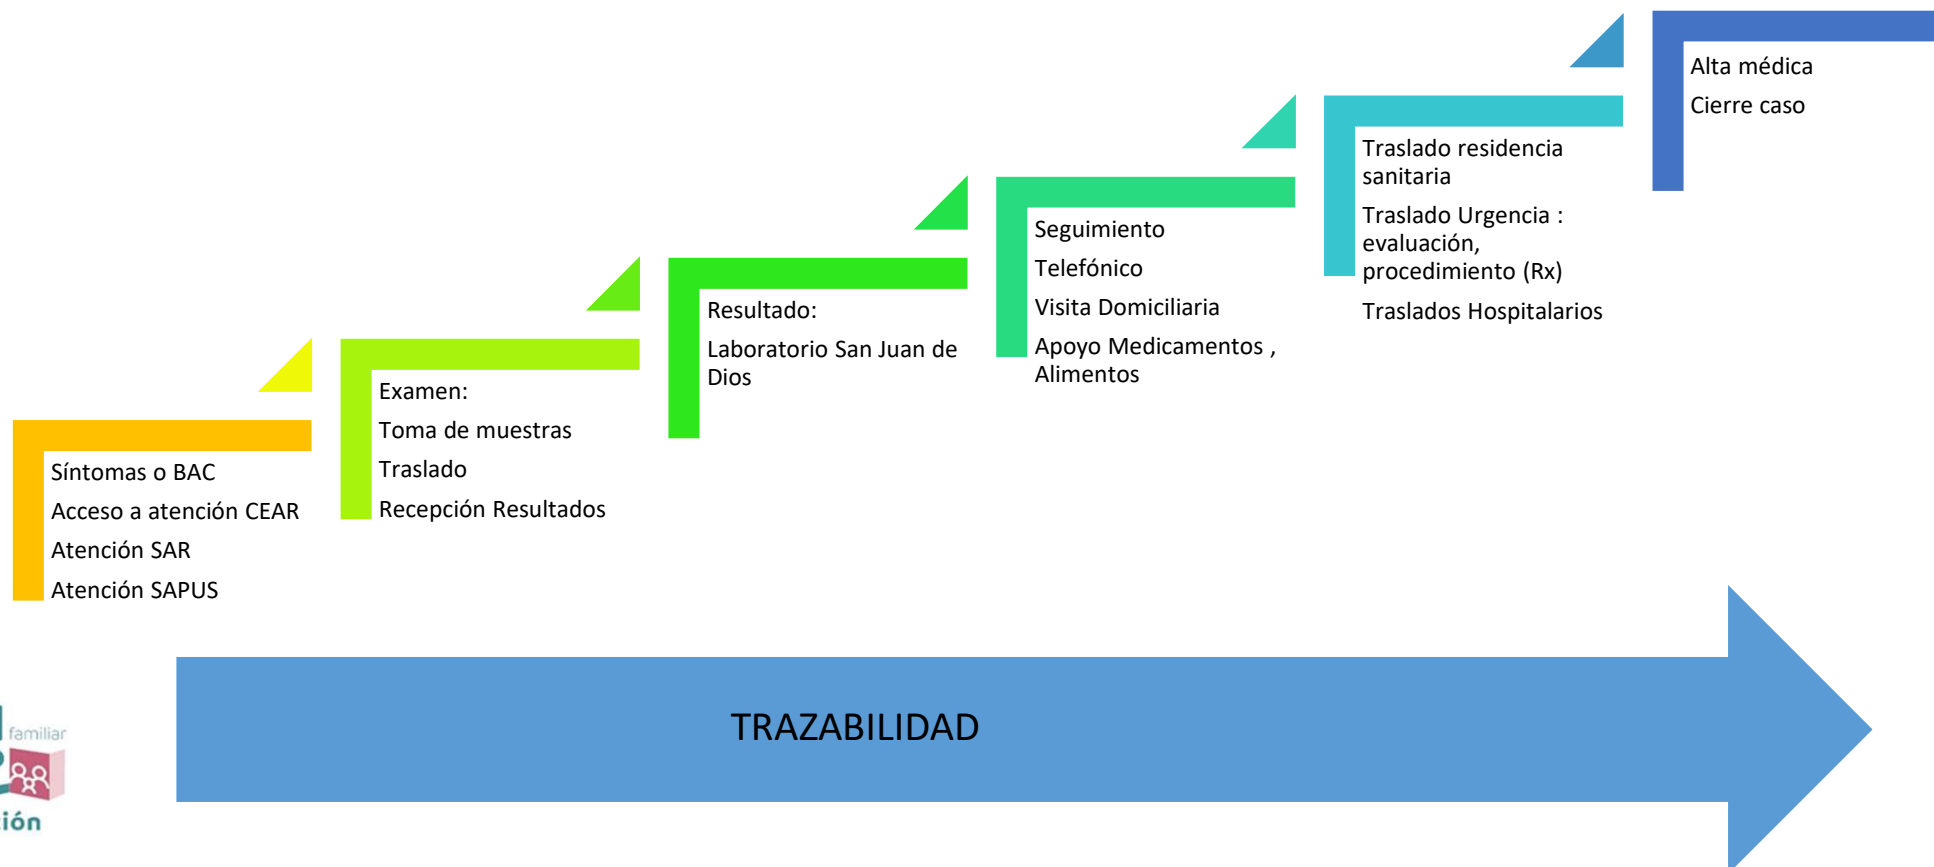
Alta médica

Cierre caso

Traslado residencia sanitaria

Traslado Urgencia : evaluación, procedimiento (Rx)

Traslados Hospitalarios

Seguimiento

Telefónico

Visita Domiciliaria

Apoyo Medicamentos , Alimentos

Resultado:

Laboratorio San Juan de Dios

Examen:

Toma de muestras

Traslado

Recepción Resultados

Síntomas o BAC

Acceso a atención CEAR

Atención SAR

Atención SAPUS

TRAZABILIDAD

familiar

ión